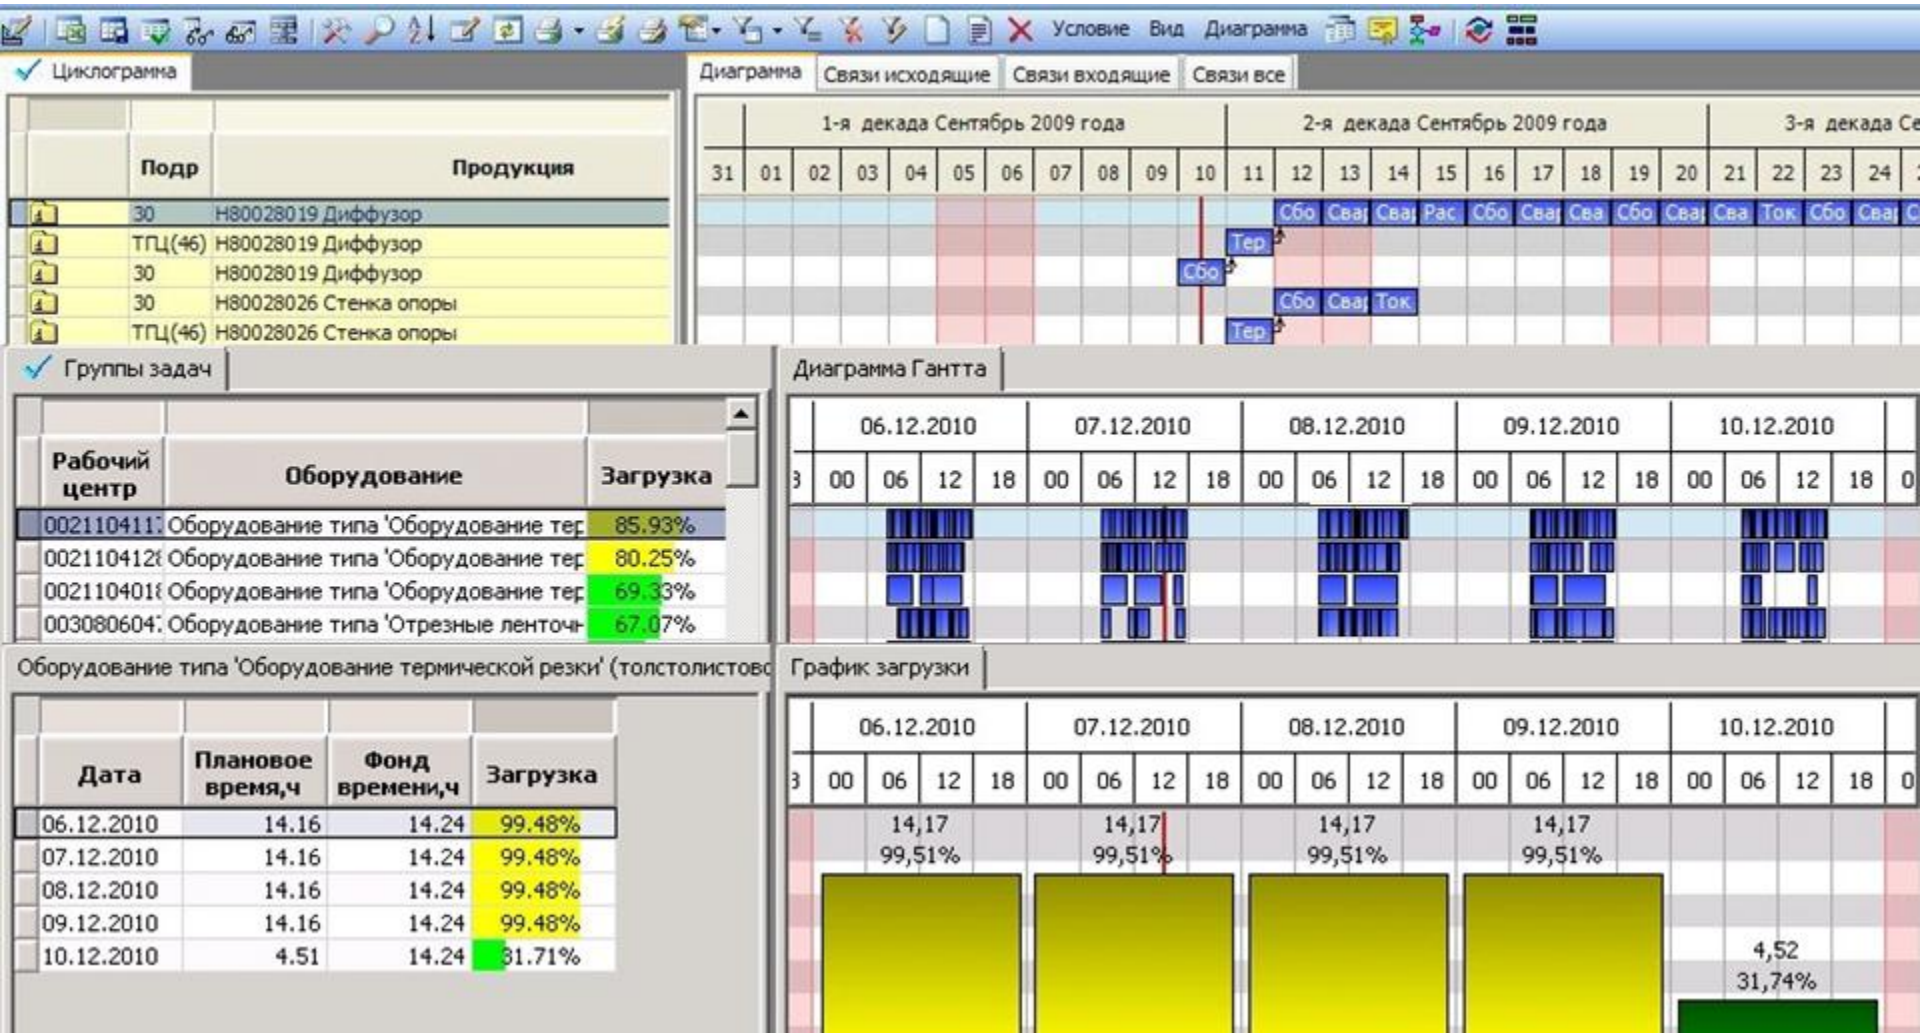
Условие Вид Диаграмма

Циклограмма

Диаграмма | Связи исходящие | Связи входящие | Связи все

| Подр | Продукция |
|---|---|
| 30 | Н80028019 Диффузор |
| ТПЦ(46) | Н80028019 Диффузор |
| 30 | Н80028019 Диффузор |
| 30 | Н80028026 Стенка опоры |
| ТПЦ(46) | Н80028026 Стенка опоры |

1-я декада Сентябрь 2009 года | 2-я декада Сентябрь 2009 года | 3-я декада Се

31 01 02 03 04 05 06 07 08 09 10 11 12 13 14 15 16 17 18 19 20 21 22 23 24

Сбо Сва Сва Рас Сбо Сва Сва Сбо Сва Сва Ток Сбо Сва С
Тер
Сбо
Сбо Сва Ток
Тер

Группы задач

| Рабочий центр | Оборудование | Загрузка |
|---|---|---|
| 002110411 | Оборудование типа 'Оборудование тер | 85.93% |
| 002110412 | Оборудование типа 'Оборудование тер | 80.25% |
| 002110401 | Оборудование типа 'Оборудование тер | 69.33% |
| 003080604 | Оборудование типа 'Отрезные ленточ | 67.07% |

Диаграмма Гантта

06.12.2010 | 07.12.2010 | 08.12.2010 | 09.12.2010 | 10.12.2010
00 06 12 18 00 06 12 18 00 06 12 18 00 06 12 18 00 06 12 18 0

Оборудование типа 'Оборудование термической резки' (толстолистово

| Дата | Плановое время,ч | Фонд времени,ч | Загрузка |
|---|---|---|---|
| 06.12.2010 | 14.16 | 14.24 | 99.48% |
| 07.12.2010 | 14.16 | 14.24 | 99.48% |
| 08.12.2010 | 14.16 | 14.24 | 99.48% |
| 09.12.2010 | 14.16 | 14.24 | 99.48% |
| 10.12.2010 | 4.51 | 14.24 | 31.71% |

График загрузки

06.12.2010 | 07.12.2010 | 08.12.2010 | 09.12.2010 | 10.12.2010
00 06 12 18 00 06 12 18 00 06 12 18 00 06 12 18 00 06 12 18 0

14,17 99,51%
14,17 99,51%
14,17 99,51%
14,17 99,51%
4,52 31,74%